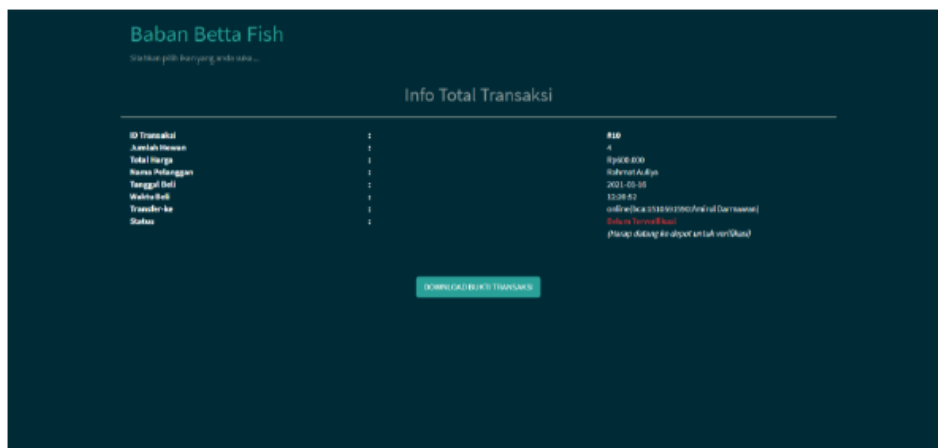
Baban Betta Fish

Silahkan pilih ikan yang anda suka...

Info Total Transaksi

| | | |
|---|---|---|
| ID Transaksi | : | #10 |
| Jumlah Hewan | : | 4 |
| Total Harga | : | Rp600.000 |
| Nama Pelanggan | : | Rahmat Auliya |
| Tanggal Beli | : | 2021-05-16 |
| Waktu Beli | : | 12:28:52 |
| Transfer-ke | : | online(bca 1510 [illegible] Amirul Darmawan) |
| Status | : | Belum Terverifikasi |
| | | (Harap datang ke depot untuk verifikasi) |

DOWNLOAD BUKTI TRANSAKSI